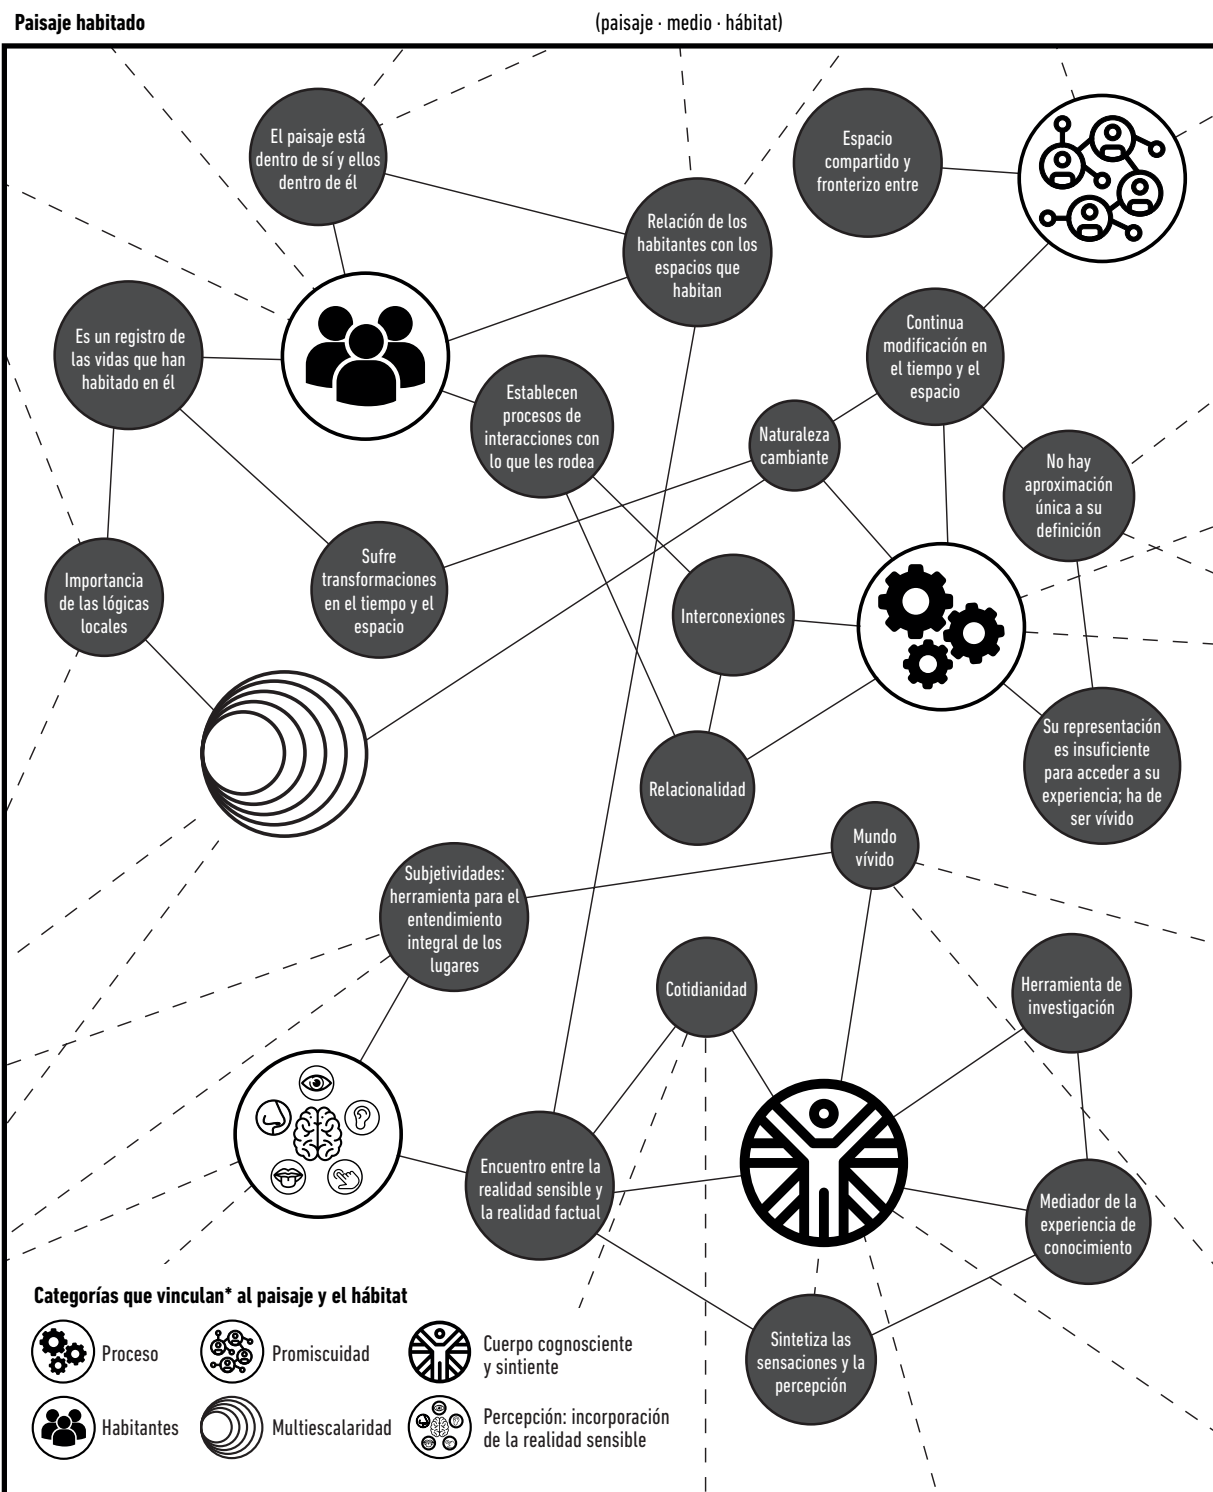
Paisaje habitado

(paisaje · medio · hábitat)

El paisaje está dentro de sí y ellos dentro de él

Espacio compartido y fronterizo entre

Relación de los habitantes con los espacios que habitan

Es un registro de las vidas que han habitado en él

Continua modificación en el tiempo y el espacio

Establecen procesos de interacciones con lo que les rodea

Naturaleza cambiante

No hay aproximación única a su definición

Importancia de las lógicas locales

Sufre transformaciones en el tiempo y el espacio

Interconexiones

Su representación es insuficiente para acceder a su experiencia; ha de ser vívido

Relacionalidad

Mundo vívido

Subjetividades: herramienta para el entendimiento integral de los lugares

Cotidianidad

Herramienta de investigación

Encuentro entre la realidad sensible y la realidad factual

Mediador de la experiencia de conocimiento

Sintetiza las sensaciones y la percepción

Categorías que vinculan* al paisaje y el hábitat

Proceso

Promiscuidad

Cuerpo cognosciente y sintiente

Habitantes

Multiescalaridad

Percepción: incorporación de la realidad sensible